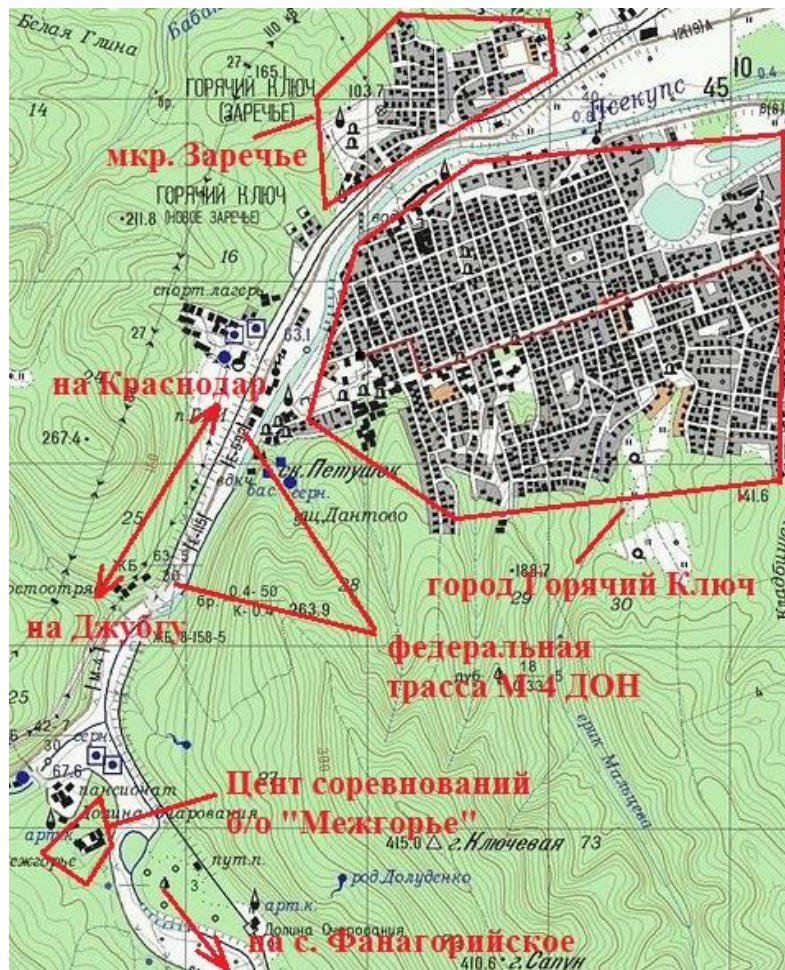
Белая Глина
Бабан
27
165.1
ГОРЯЧИЙ КЛЮЧ
(ЗАРЕЧЬЕ)
103.7
Псекупс
45
10
14
мкр. Заречье
ГОРЯЧИЙ КЛЮЧ
211.8 (НОВОЕ ЗАРЕЧЬЕ)
16
спорт.лагерь
27
63.1
на Краснодар
267.4
ск.Петушок
бас. серн.
ул.Дантово
25
141.6
189.7
ЖБ
63
28
0.4-50
К-0.5
263.9
29
30
город Горячий Ключ
на Джубгу
федеральная трасса М-4 ДОН
дуб
18
42.7
30
серн.
67.6
пансионат
Цент соревнований б/о "Межгорье"
Долина Очарования
артк
Межгорье
415.0 г. Ключевая
73
пут.п.
3
род.Долуденко
арт.к.
Долина Очарования
на с. Фанагорийское
410.6 г. Сапун
ерик Малыцева